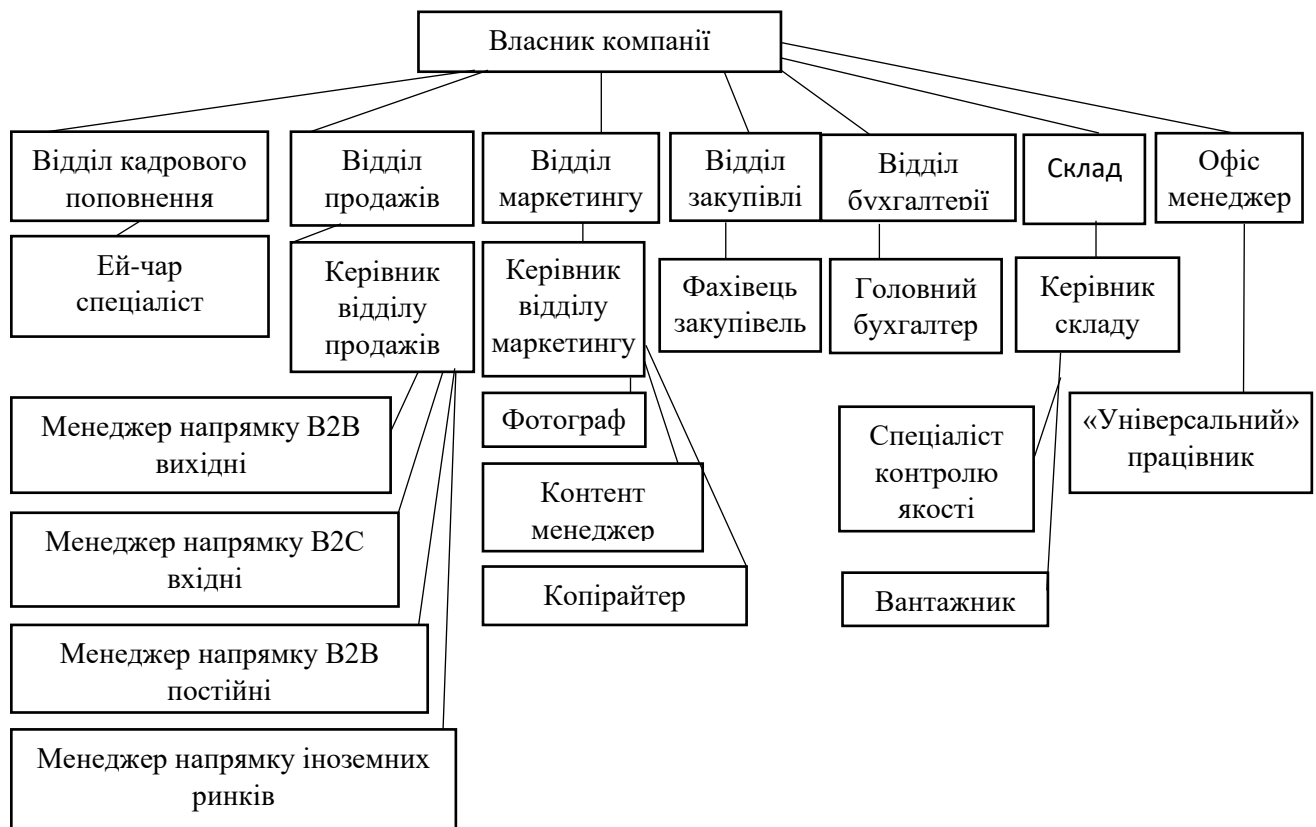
Власник компанії

Відділ кадрового поповнення

Ей-чар спеціаліст

Відділ продажів

Керівник відділу продажів

Менеджер напрямку B2B вихідні

Менеджер напрямку B2C вхідні

Менеджер напрямку B2B постійні

Менеджер напрямку іноземних ринків

Відділ маркетингу

Керівник відділу маркетингу

Фотограф

Контент менеджер

Копірайтер

Відділ закупівлі

Фахівець закупівель

Відділ бухгалтерії

Головний бухгалтер

Склад

Керівник складу

Спеціаліст контролю якості

Вантажник

Офіс менеджер

«Універсальний» працівник